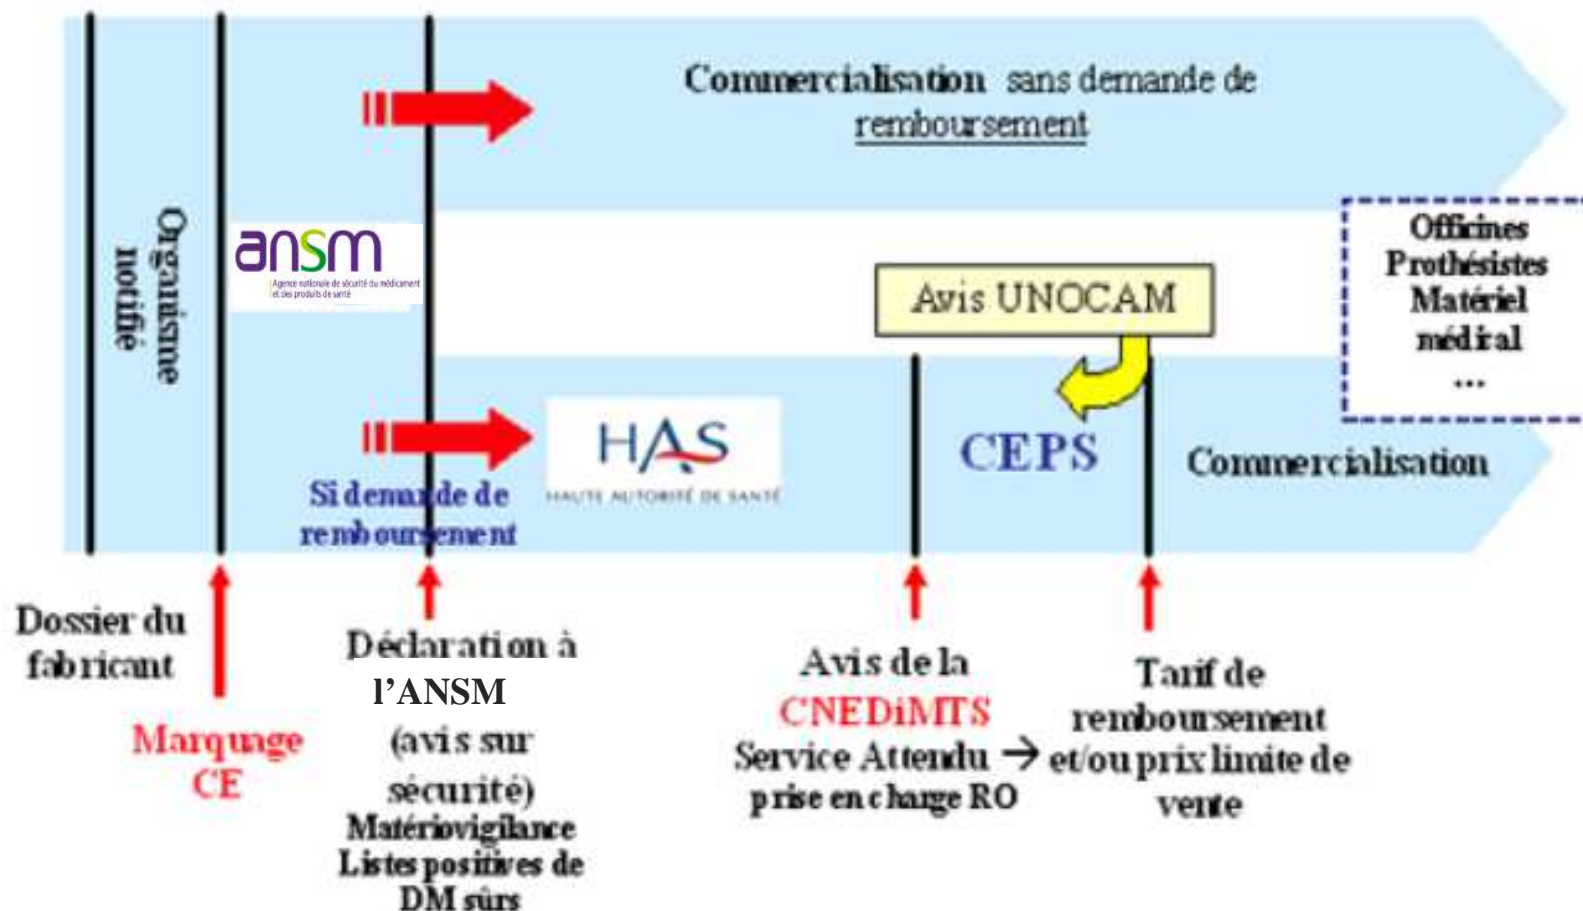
Commercialisation sans demande de remboursement

Organisme notifié

ansm
Agence nationale de sécurité du médicament et des produits de santé

Avis UNOCAM

Officines
Prothésistes
Matériel médical
...

HAS
HAUTE AUTORITÉ DE SANTÉ

CEPS

Commercialisation

Si demande de remboursement

Dossier du fabricant

Marquage CE

Déclaration à l'ANSM (avis sur sécurité)
Matériovigilance
Listes positives de DM sûrs

Avis de la CNEDiMTS
Service Attendu → prise en charge RO

Tarif de remboursement et/ou prix limite de vente